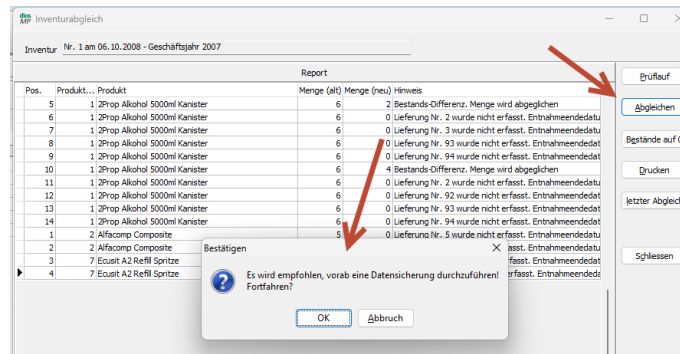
dbs MP Inventurabgleich

Inventur Nr. 1 am 06.10.2008 - Geschäftsjahr 2007

Report

| Pos. | Produkt... | Produkt | Menge (alt) | Menge (neu) | Hinweis |
|---|---|---|---|---|---|
| 5 | 1 | 2Prop Alkohol 5000ml Kanister | 6 | 2 | Bestands-Differenz. Menge wird abgeglichen |
| 6 | 1 | 2Prop Alkohol 5000ml Kanister | 6 | 0 | Lieferung Nr. 2 wurde nicht erfasst. Entnahmeendedatu |
| 7 | 1 | 2Prop Alkohol 5000ml Kanister | 6 | 0 | Lieferung Nr. 3 wurde nicht erfasst. Entnahmeendedatu |
| 8 | 1 | 2Prop Alkohol 5000ml Kanister | 6 | 0 | Lieferung Nr. 93 wurde nicht erfasst. Entnahmeendedatu |
| 9 | 1 | 2Prop Alkohol 5000ml Kanister | 6 | 0 | Lieferung Nr. 94 wurde nicht erfasst. Entnahmeendedatu |
| 10 | 1 | 2Prop Alkohol 5000ml Kanister | 6 | 4 | Bestands-Differenz. Menge wird abgeglichen |
| 11 | 1 | 2Prop Alkohol 5000ml Kanister | 6 | 0 | Lieferung Nr. 2 wurde nicht erfasst. Entnahmeendedatu |
| 12 | 1 | 2Prop Alkohol 5000ml Kanister | 6 | 0 | Lieferung Nr. 92 wurde nicht erfasst. Entnahmeendedatu |
| 13 | 1 | 2Prop Alkohol 5000ml Kanister | 6 | 0 | Lieferung Nr. 93 wurde nicht erfasst. Entnahmeendedatu |
| 14 | 1 | 2Prop Alkohol 5000ml Kanister | 6 | 0 | Lieferung Nr. 94 wurde nicht erfasst. Entnahmeendedatu |
| 1 | 2 | Alfacomp Composite | 5 | 0 | Lieferung Nr. 5 wurde nicht erfasst. Entnahmeendedatu |
| 2 | 2 | Alfacomp Composite | | | fasst. Entnahmeendedatu |
| 3 | 7 | Ecusit A2 Refill Spritze | | | fasst. Entnahmeendedatu |
| 4 | 7 | Ecusit A2 Refill Spritze | | | erfasst. Entnahmeendeda |

Prüflauf
Abgleichen
Bestände auf (
Drucken
letzter Abgleic
Schliessen

Bestätigen
Es wird empfohlen, vorab eine Datensicherung durchzuführen! Fortfahren?
OK
Abbruch